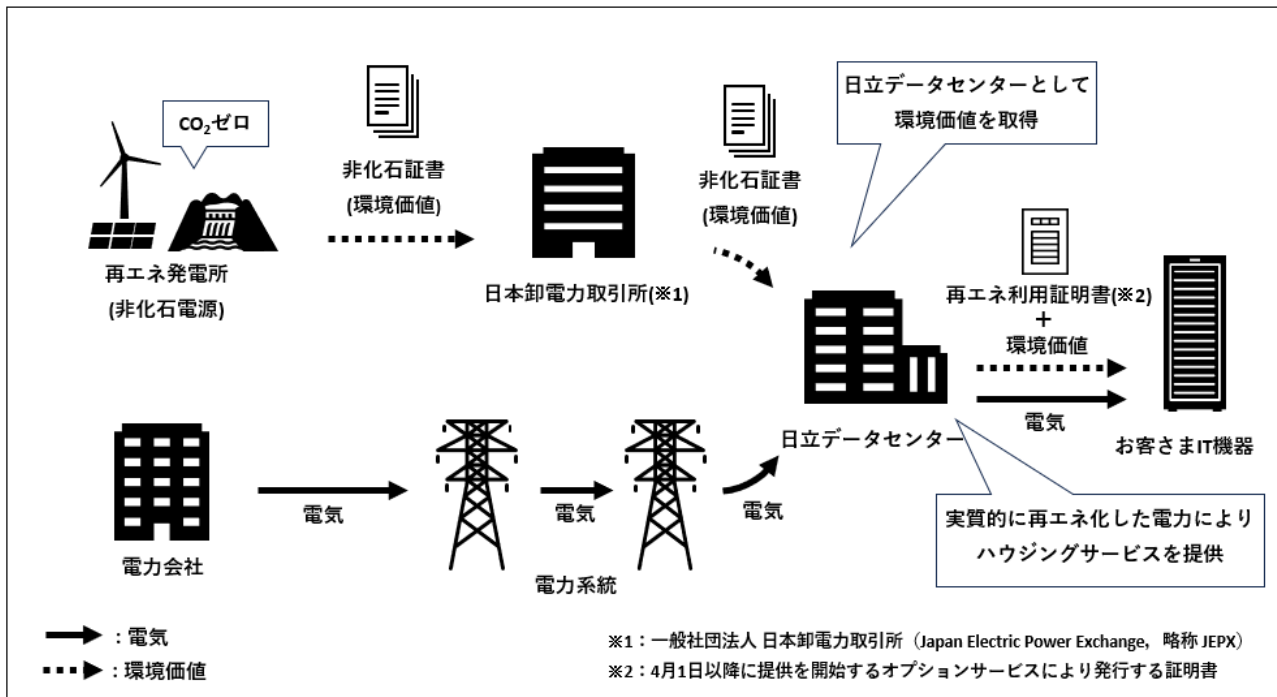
$CO_2$ゼロ

再エネ発電所
(非化石電源)

非化石証書
(環境価値)

日本卸電力取引所(※1)

非化石証書
(環境価値)

日立データセンターとして
環境価値を取得

再エネ利用証明書(※2)
+
環境価値

電気

日立データセンター

お客さまIT機器

電力会社

電気

電気

電気

電力系統

実質的に再エネ化した電力により
ハウジングサービスを提供

：電気
：環境価値

※1：一般社団法人 日本卸電力取引所（Japan Electric Power Exchange, 略称 JEPX）
※2：4月1日以降に提供を開始するオプションサービスにより発行する証明書